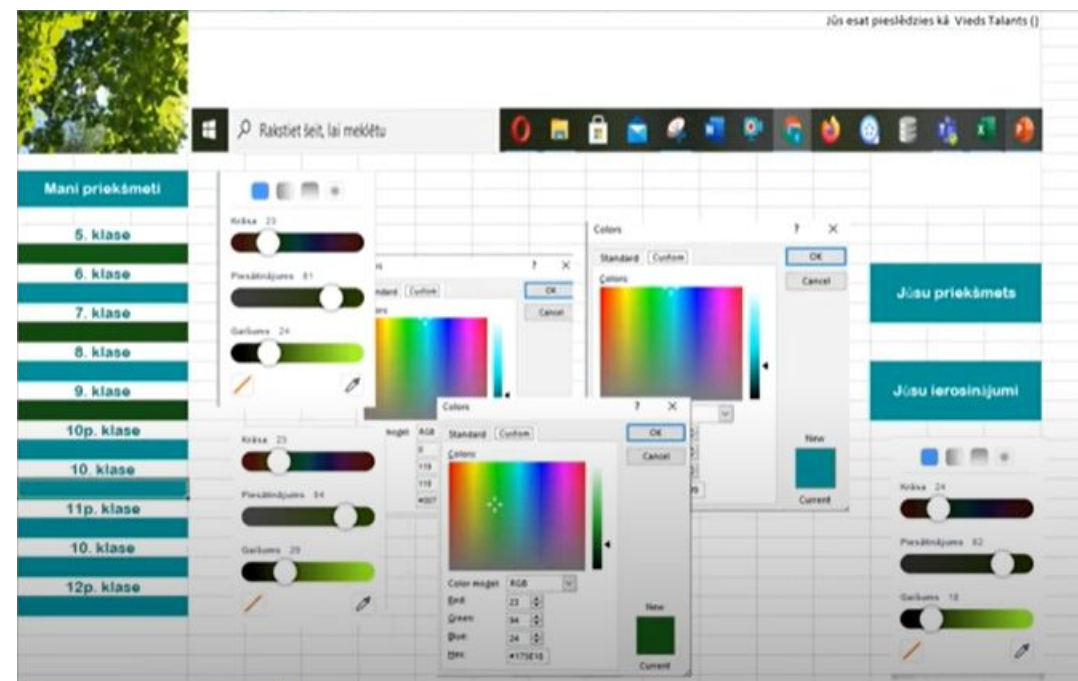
Jūs esat pieslēdzies kā Vieds Talants ()

Rakstiet šeit, lai meklētu

Mani priekšmeti

5. klase

6. klase

7. klase

8. klase

9. klase

10p. klase

10. klase

11p. klase

10. klase

12p. klase

Krāsa 23

Piesātinājums 81

Gaišums 24

Krāsa 23

Piesātinājums 54

Gaišums 29

Colors ? ×

Standard Custom

Colors

OK

Cancel

Color model: RGB

Red: 23

Green: 94

Blue: 24

Hex: #175E18

New

Current

Colors ? ×

Standard Custom

Colors

OK

Cancel

New

Current

? ×

Standard Custom

OK

Cancel

RGB

119

119

#007

Jūsu priekšmets

Jūsu ierosinājumi

Krāsa 24

Piesātinājums 82

Gaišums 18